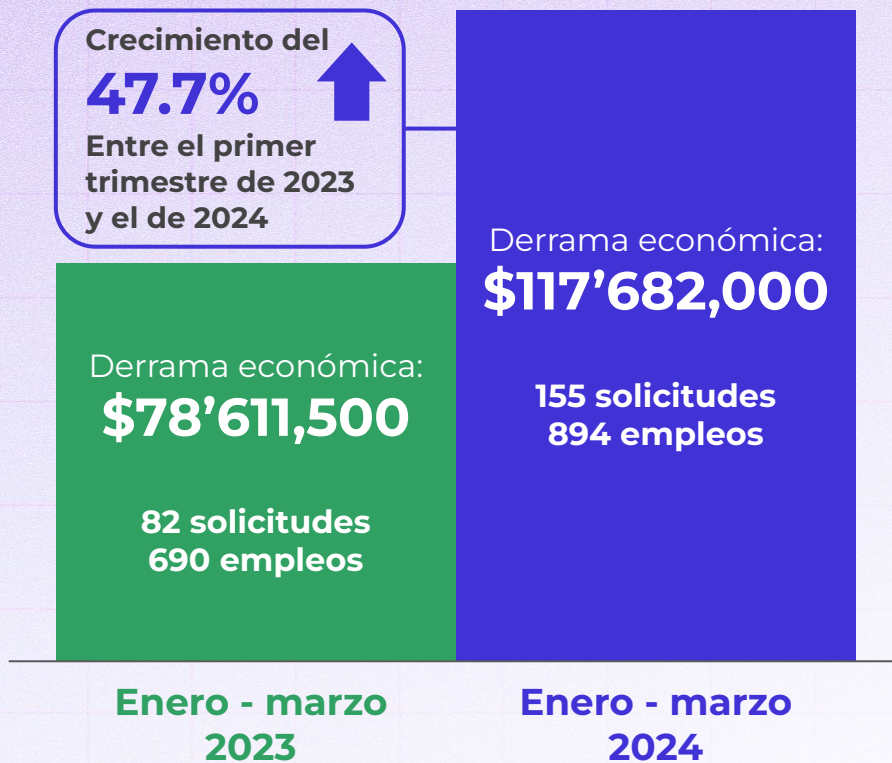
Crecimiento del
47.7%
Entre el primer trimestre de 2023 y el de 2024

Derrama económica:
$117’682,000

155 solicitudes
894 empleos

Derrama económica:
$78’611,500

82 solicitudes
690 empleos

Enero - marzo
2023

Enero - marzo
2024